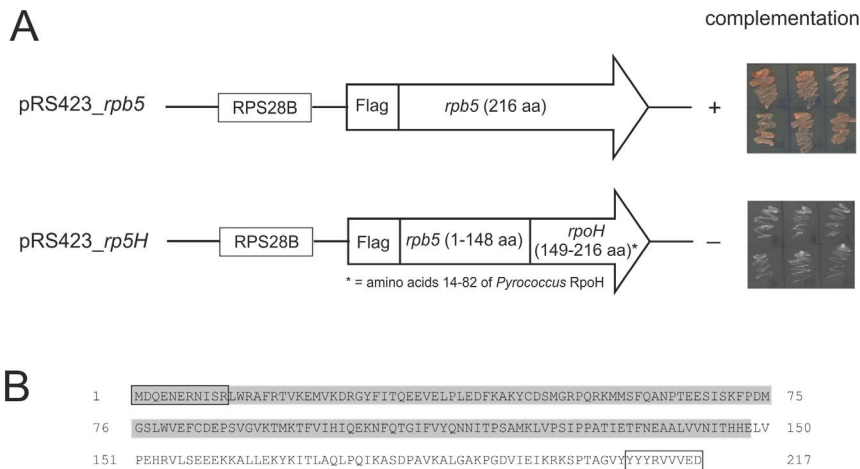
A

complementation

pRS423_rpb5 RPS28B Flag rpb5 (216 aa) +

pRS423_rp5H RPS28B Flag rpb5 (1-148 aa) rpoH (149-216 aa)* –

* = amino acids 14-82 of Pyrococcus RpoH

B

1 MDQENERNISRLWRAFRTVKEMVKDRGYFITQEEVELPLEDFKAKYCDSMGRPQRKMMSFQANPTEESISKFPDM 75

76 GSLWVEFCDEPSVGVKTMKTFVIHIQEKNFQTGIFVYQNNITPSAMKLVPSIPPATIETFNEAALVVNITHHELV 150

151 PEHRVLSEEEKKALLEKYKITLAQLPQIKASDPAVKALGAKPGDVIEIKRKSPTAGVYYYRVVVED 217